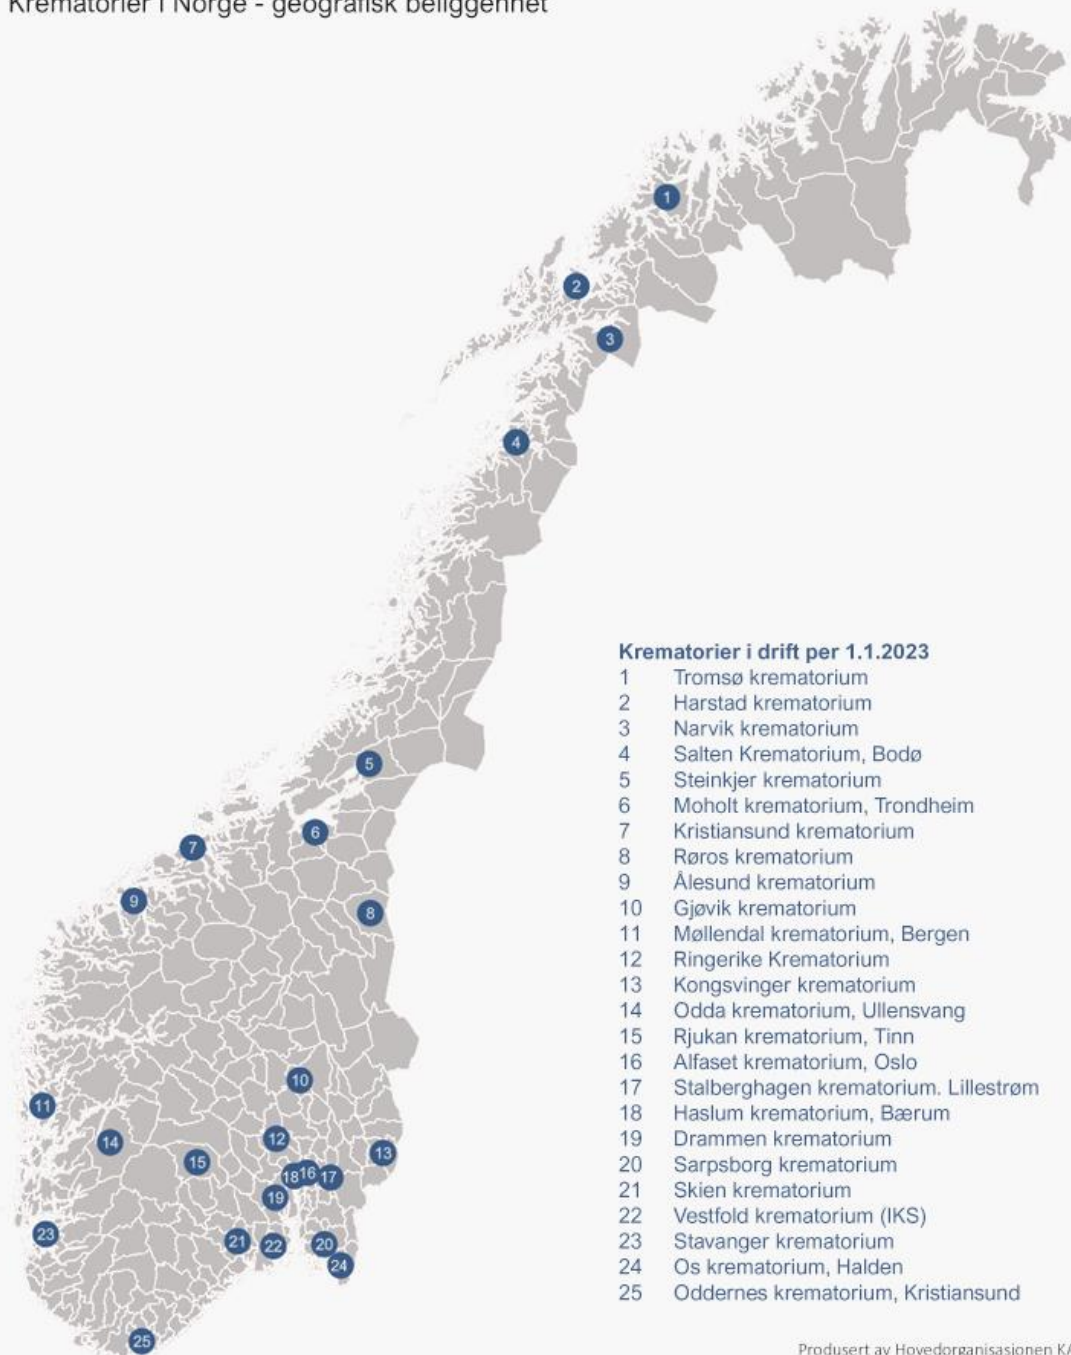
Krematorier i Norge - geografisk beliggenhet

1
2
3
4
5
6
7
8
9
10
11
12
13
14
15
16
17
18
19
20
21
22
23
24
25

Krematorier i drift per 1.1.2023

| | |
|---|---|
| 1 | Tromsø krematorium |
| 2 | Harstad krematorium |
| 3 | Narvik krematorium |
| 4 | Salten Krematorium, Bodø |
| 5 | Steinkjer krematorium |
| 6 | Moholt krematorium, Trondheim |
| 7 | Kristiansund krematorium |
| 8 | Røros krematorium |
| 9 | Ålesund krematorium |
| 10 | Gjøvik krematorium |
| 11 | Møllendal krematorium, Bergen |
| 12 | Ringerike Krematorium |
| 13 | Kongsvinger krematorium |
| 14 | Odda krematorium, Ullensvang |
| 15 | Rjukan krematorium, Tinn |
| 16 | Alfaset krematorium, Oslo |
| 17 | Stalberghagen krematorium. Lillestrøm |
| 18 | Haslum krematorium, Bærum |
| 19 | Drammen krematorium |
| 20 | Sarpsborg krematorium |
| 21 | Skien krematorium |
| 22 | Vestfold krematorium (IKS) |
| 23 | Stavanger krematorium |
| 24 | Os krematorium, Halden |
| 25 | Oddernes krematorium, Kristiansund |

Produsert av Hovedorganisasjonen K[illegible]